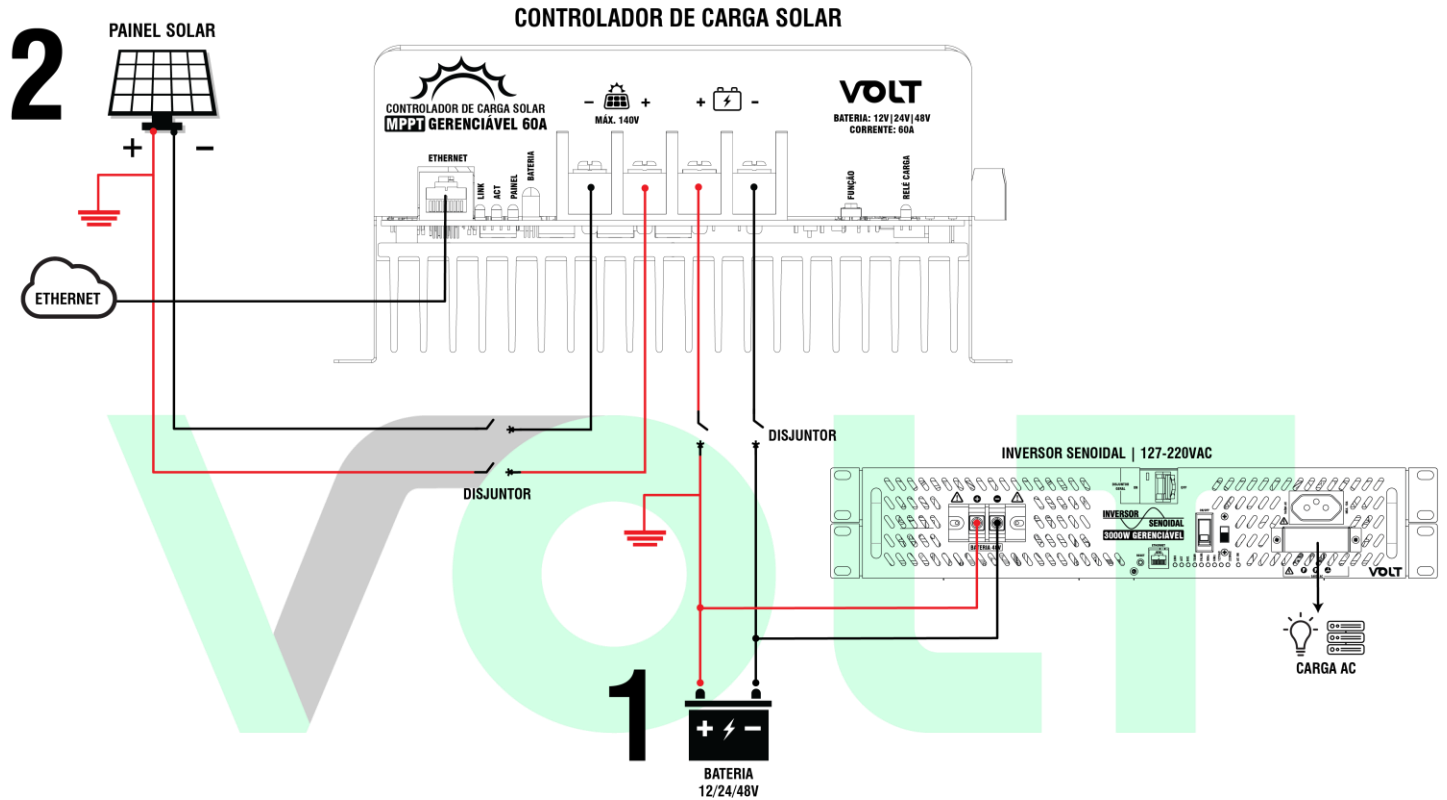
2

PAINEL SOLAR

+ −

CONTROLADOR DE CARGA SOLAR

CONTROLADOR DE CARGA SOLAR
MPPT GERENCIÁVEL 60A

− +
MÁX. 140V

+ −

VOLT
BATERIA: 12V|24V|48V
CORRENTE: 60A

ETHERNET
LINK
ACT
PAINEL
BATERIA

FUNÇÃO
RELÉ CARGA

ETHERNET

DISJUNTOR

DISJUNTOR

INVERSOR SENOIDAL | 127-220VAC

INVERSOR SENOIDAL
3000W GERENCIÁVEL
BATERIA 48V

VOLT

CARGA AC

1

+ −

BATERIA
12/24/48V